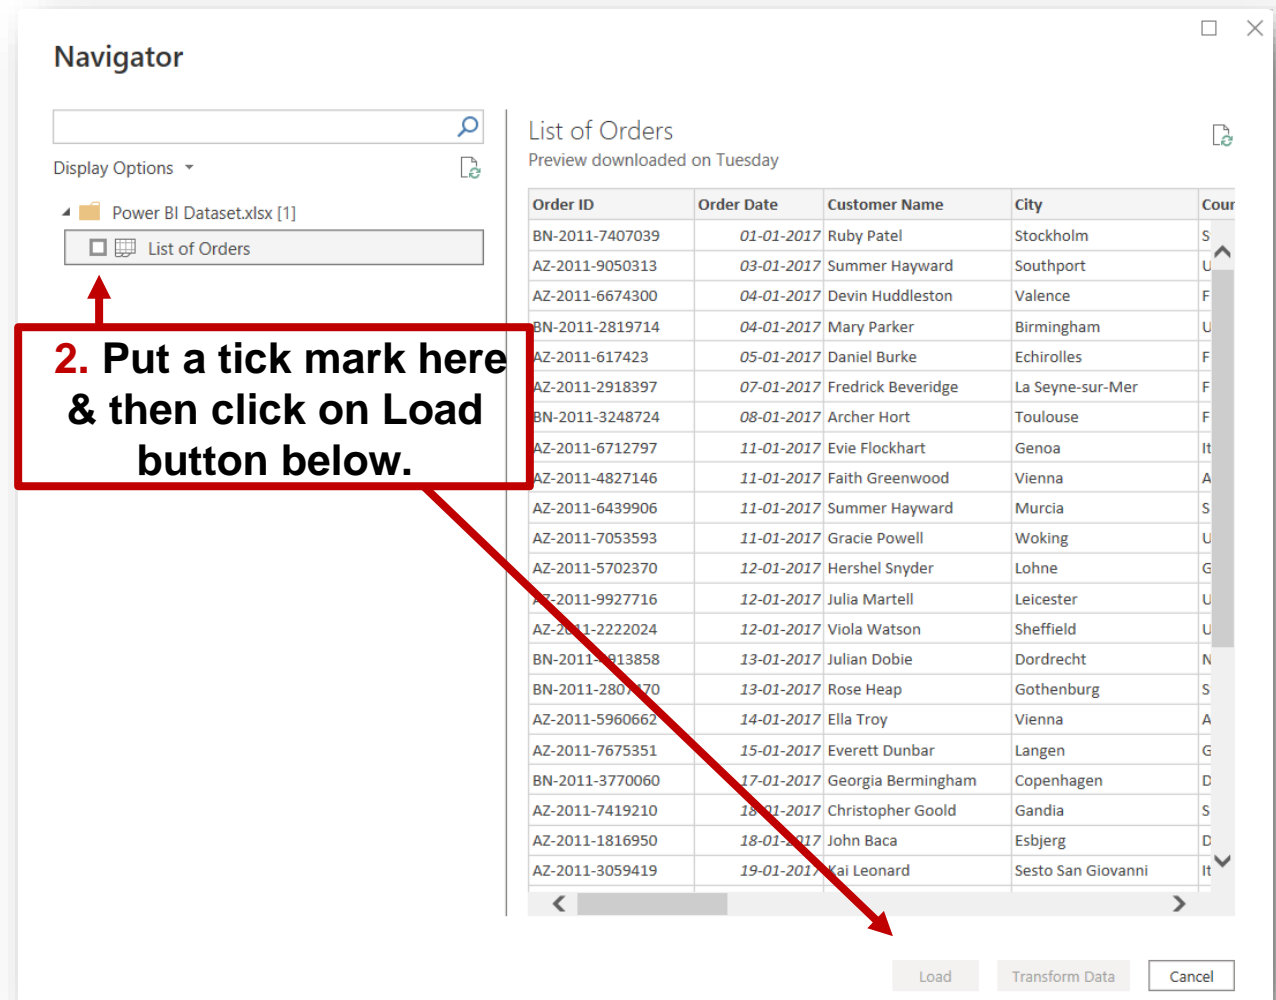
Navigator

Display Options

Power BI Dataset.xlsx [1]

List of Orders

2. Put a tick mark here & then click on Load button below.

List of Orders

Preview downloaded on Tuesday

| Order ID | Order Date | Customer Name | City | Cour |
|---|---|---|---|---|
| BN-2011-7407039 | 01-01-2017 | Ruby Patel | Stockholm | S |
| AZ-2011-9050313 | 03-01-2017 | Summer Hayward | Southport | U |
| AZ-2011-6674300 | 04-01-2017 | Devin Huddleston | Valence | F |
| BN-2011-2819714 | 04-01-2017 | Mary Parker | Birmingham | U |
| AZ-2011-617423 | 05-01-2017 | Daniel Burke | Echirolles | F |
| AZ-2011-2918397 | 07-01-2017 | Fredrick Beveridge | La Seyne-sur-Mer | F |
| BN-2011-3248724 | 08-01-2017 | Archer Hort | Toulouse | F |
| AZ-2011-6712797 | 11-01-2017 | Evie Flockhart | Genoa | It |
| AZ-2011-4827146 | 11-01-2017 | Faith Greenwood | Vienna | A |
| AZ-2011-6439906 | 11-01-2017 | Summer Hayward | Murcia | S |
| AZ-2011-7053593 | 11-01-2017 | Gracie Powell | Woking | U |
| AZ-2011-5702370 | 12-01-2017 | Hershel Snyder | Lohne | G |
| AZ-2011-9927716 | 12-01-2017 | Julia Martell | Leicester | U |
| AZ-2011-2222024 | 12-01-2017 | Viola Watson | Sheffield | U |
| BN-2011-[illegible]13858 | 13-01-2017 | Julian Dobie | Dordrecht | N |
| BN-2011-280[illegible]70 | 13-01-2017 | Rose Heap | Gothenburg | S |
| AZ-2011-5960662 | 14-01-2017 | Ella Troy | Vienna | A |
| AZ-2011-7675351 | 15-01-2017 | Everett Dunbar | Langen | G |
| BN-2011-3770060 | 17-01-2017 | Georgia Bermingham | Copenhagen | D |
| AZ-2011-7419210 | 18-01-2017 | Christopher Goold | Gandia | S |
| AZ-2011-1816950 | 18-01-2017 | John Baca | Esbjerg | D |
| AZ-2011-3059419 | 19-01-2017 | Kai Leonard | Sesto San Giovanni | It |

Load Transform Data Cancel